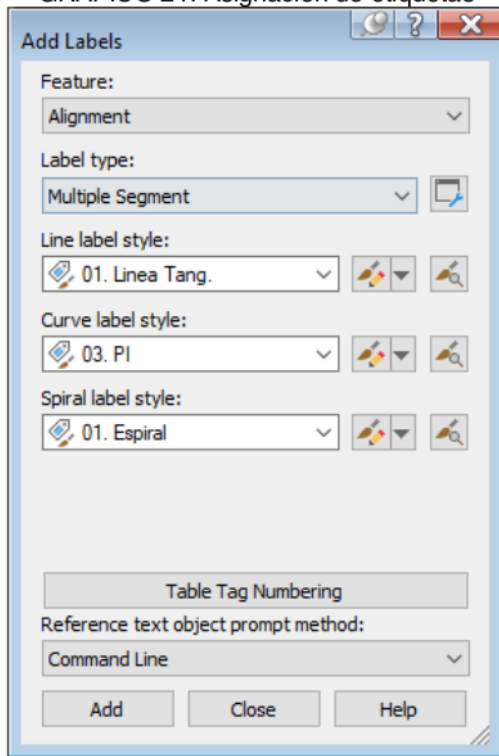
GRÁFICO 21. Asignación de etiquetas

Add Labels

Feature:
Alignment

Label type:
Multiple Segment

Line label style:
01. Linea Tang.

Curve label style:
03. PI

Spiral label style:
01. Espiral

Table Tag Numbering

Reference text object prompt method:
Command Line

Add
Close
Help